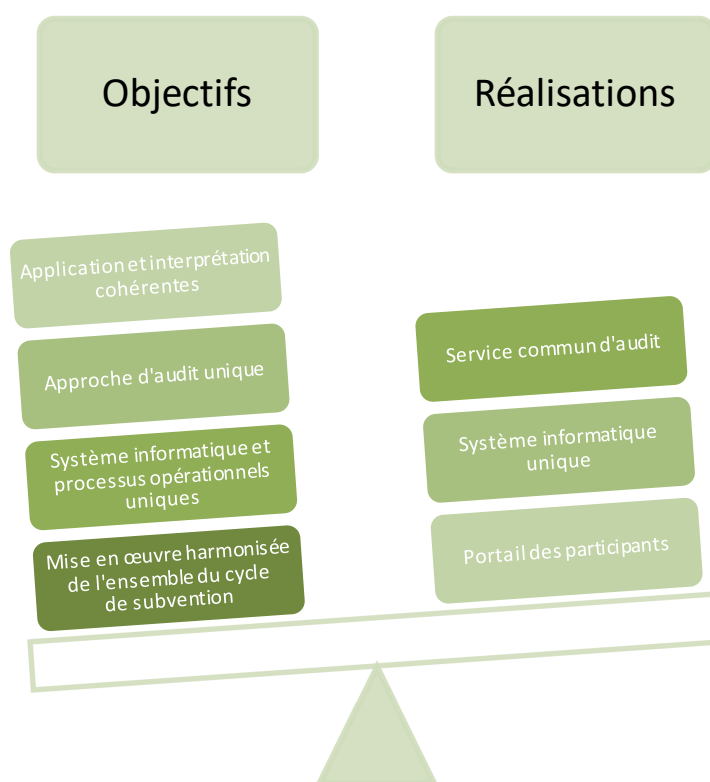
Objectifs

Réalisations

Application et interprétation cohérentes

Approche d'audit unique

Système informatique et processus opérationnels uniques

Mise en œuvre harmonisée de l'ensemble du cycle de subvention

Service commun d'audit

Système informatique unique

Portail des participants